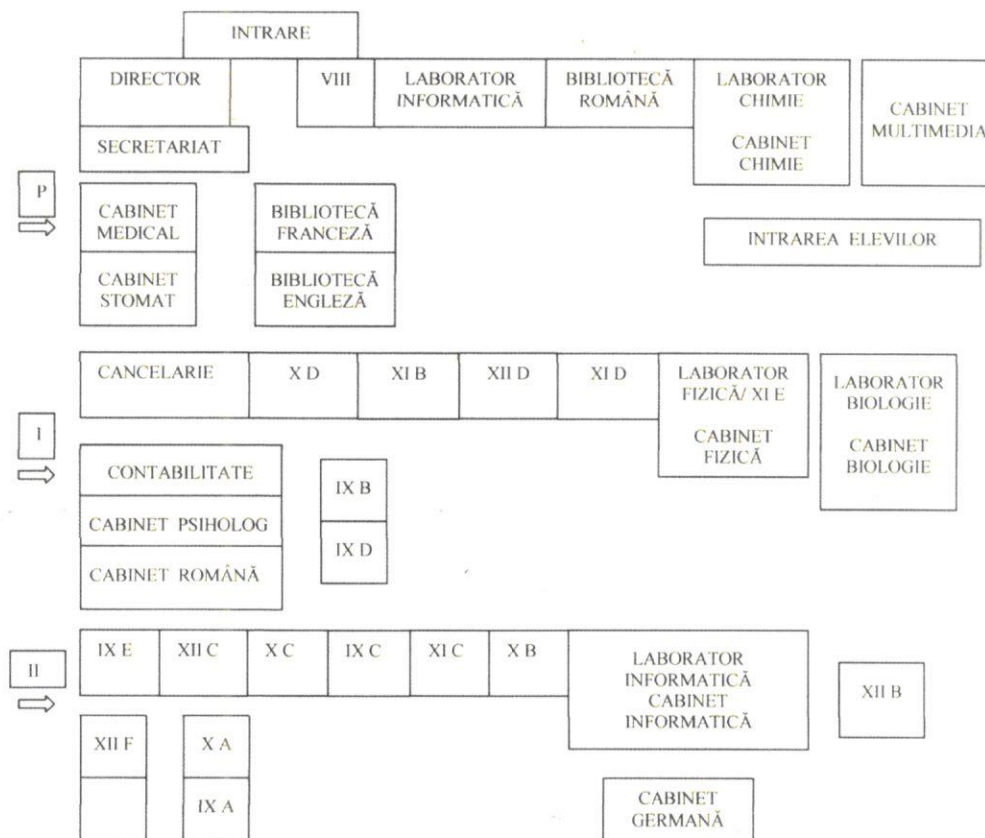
INTRARE

DIRECTOR

VIII

LABORATOR INFORMATICĂ

BIBLIOTECĂ ROMÂNĂ

LABORATOR CHIMIE

CABINET CHIMIE

CABINET MULTIMEDIA

SECRETARIAT

P

CABINET MEDICAL

CABINET STOMAT

BIBLIOTECĂ FRANCEZĂ

BIBLIOTECĂ ENGLEZĂ

INTRAREA ELEVILOR

CANCELARIE

X D

XI B

XII D

XI D

LABORATOR FIZICĂ/ XI E

CABINET FIZICĂ

LABORATOR BIOLOGIE

CABINET BIOLOGIE

I

CONTABILITATE

CABINET PSIHOLOG

CABINET ROMÂNĂ

IX B

IX D

II

IX E

XII C

X C

IX C

XI C

X B

LABORATOR INFORMATICĂ CABINET INFORMATICĂ

XII B

XII F

X A

IX A

CABINET GERMANĂ